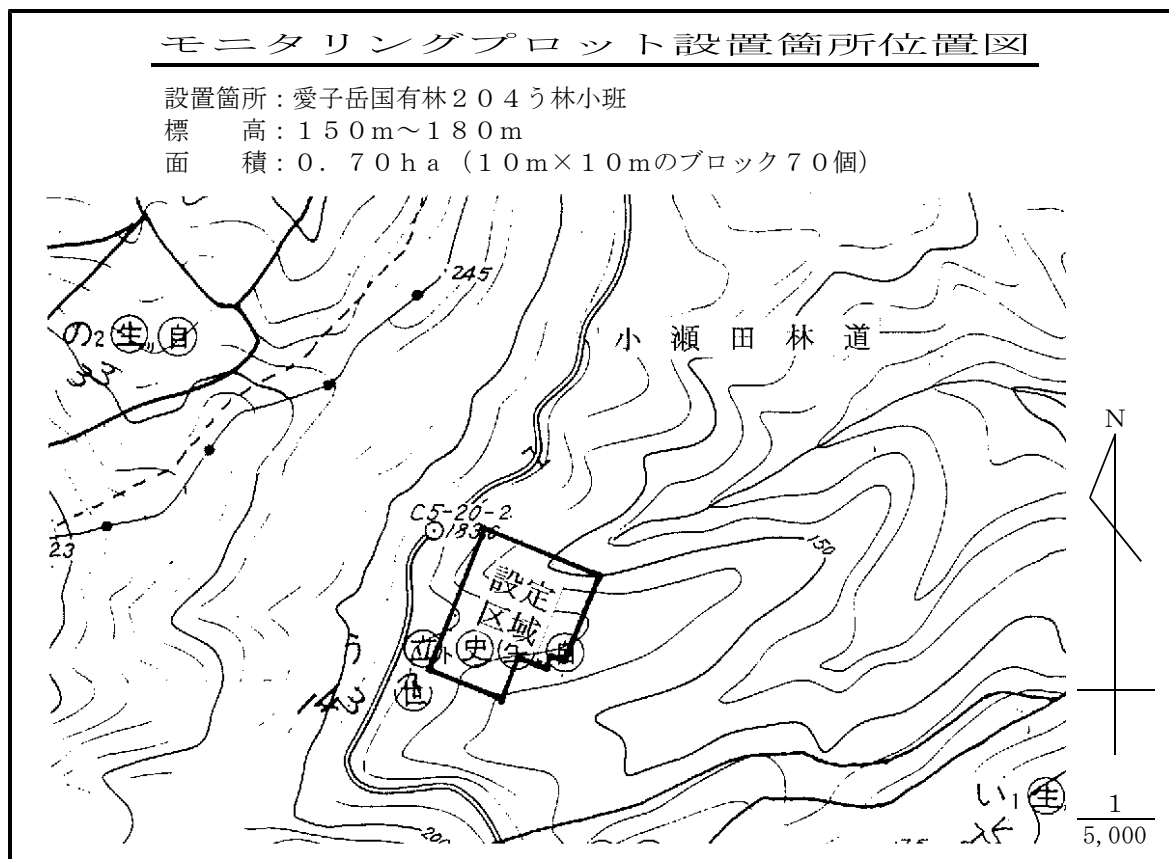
モニタリングプロット設置箇所位置図

設置箇所：愛子岳国有林２０４う林小班
標　　高：１５０m～１８０m
面　　積：０．７０ha（１０m×１０mのブロック７０個）

の2 生 自
33
245
小 瀬 田 林 道
N
C5-20-2
183.6
150
設定
区域
う
143
㊉ 史 生 自
い1 生
23
200
$\frac{1}{5,000}$